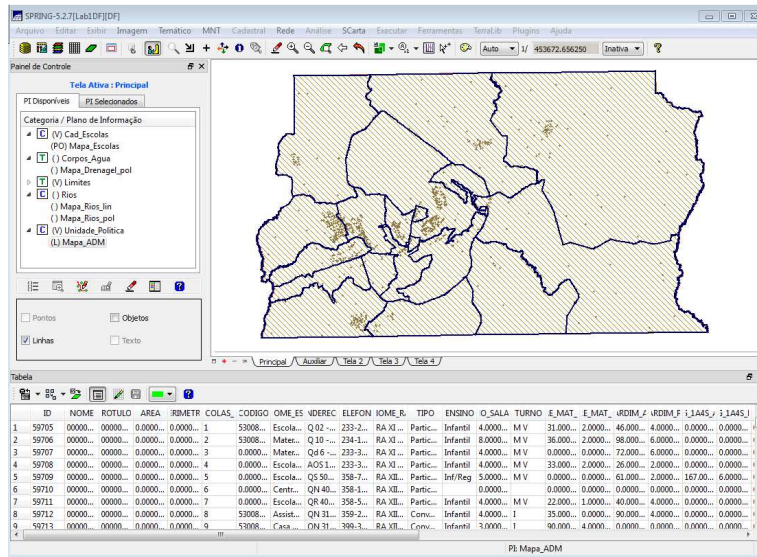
SPRING-5.2.7[Lab1DF][DF]

Arquivo Editar Exibir Imagem Temático MNT Cadastral Rede Análise SCarta Executar Ferramentas TerraLib Plugins Ajuda

Auto 1/ 453672.656250 Inativa

Painel de Controle

Tela Ativa : Principal

PI Disponíveis PI Selecionados

Categoria / Plano de Informação

C (V) Cad_Escolas
(PO) Mapa_Escolas
T ( ) Corpos_Agua
( ) Mapa_Drenagel_pol
T (V) Limites
C ( ) Rios
( ) Mapa_Rios_lin
( ) Mapa_Rios_pol
C (V) Unidade_Politica
(L) Mapa_ADM

Pontos
Objetos
Linhas
Texto

Principal Auxiliar Tela 2 Tela 3 Tela 4

Tabela

| | ID | NOME | ROTULO | AREA | ERIMETR | COLAS_ | CODIGO | OME_ES | NDEREC | ELEFON | IOME_R | TIPO | ENSINO | O_SALA | TURNO | E_MAT_ | E_MAT_ | ARDIM_A | ARDIM_F | 1A4S_ | 1A4S_ |
|---|---|---|---|---|---|---|---|---|---|---|---|---|---|---|---|---|---|---|---|---|---|
| 1 | 59705 | 00000... | 00000... | 0.0000... | 0.0000... | 1 | 53008... | Escola... | Q 02 -... | 233-2... | RA XI ... | Partic... | Infantil | 4.0000... | M V | 31.000... | 2.0000... | 46.0000... | 4.0000... | 0.0000... | 0.0000... |
| 2 | 59706 | 00000... | 00000... | 0.0000... | 0.0000... | 2 | 53008... | Mater... | Q 10 -... | 234-1... | RA XI ... | Partic... | Infantil | 8.0000... | M V | 36.000... | 2.0000... | 98.0000... | 6.0000... | 0.0000... | 0.0000... |
| 3 | 59707 | 00000... | 00000... | 0.0000... | 0.0000... | 3 | 0.0000... | Mater... | Qd 6 -... | 233-3... | RA XI ... | Partic... | Infantil | 4.0000... | M V | 0.0000... | 0.0000... | 72.0000... | 6.0000... | 0.0000... | 0.0000... |
| 4 | 59708 | 00000... | 00000... | 0.0000... | 0.0000... | 4 | 0.0000... | Escola... | AOS 1... | 233-3... | RA XI ... | Partic... | Infantil | 4.0000... | M V | 33.000... | 2.0000... | 26.0000... | 2.0000... | 0.0000... | 0.0000... |
| 5 | 59709 | 00000... | 00000... | 0.0000... | 0.0000... | 5 | 0.0000... | Escola... | QS 50... | 358-7... | RA XII... | Partic... | Inf/Reg | 5.0000... | M V | 0.0000... | 0.0000... | 61.0000... | 2.0000... | 167.00... | 6.0000... |
| 6 | 59710 | 00000... | 00000... | 0.0000... | 0.0000... | 6 | 0.0000... | Centr... | QN 40... | 358-1... | RA XII... | Partic... | | 0.0000... | | 0.0000... | 0.0000... | 0.0000... | 0.0000... | 0.0000... | 0.0000... |
| 7 | 59711 | 00000... | 00000... | 0.0000... | 0.0000... | 7 | 0.0000... | Escola... | QR 40... | 358-5... | RA XII... | Partic... | Infantil | 4.0000... | M V | 22.000... | 1.0000... | 40.0000... | 4.0000... | 0.0000... | 0.0000... |
| 8 | 59712 | 00000... | 00000... | 0.0000... | 0.0000... | 8 | 53008... | Assist... | QN 31... | 359-2... | RA XII... | Conv... | Infantil | 4.0000... | I | 35.000... | 2.0000... | 90.0000... | 4.0000... | 0.0000... | 0.0000... |
| 9 | 59713 | 00000... | 00000... | 0.0000... | 0.0000... | 9 | 53008... | Casa ... | QN 31... | 399-3... | RA XII... | Conv... | Infantil | 3.0000... | I | 90.000... | 4.0000... | 0.0000... | 0.0000... | 0.0000... | 0.0000... |

PI: Mapa_ADM